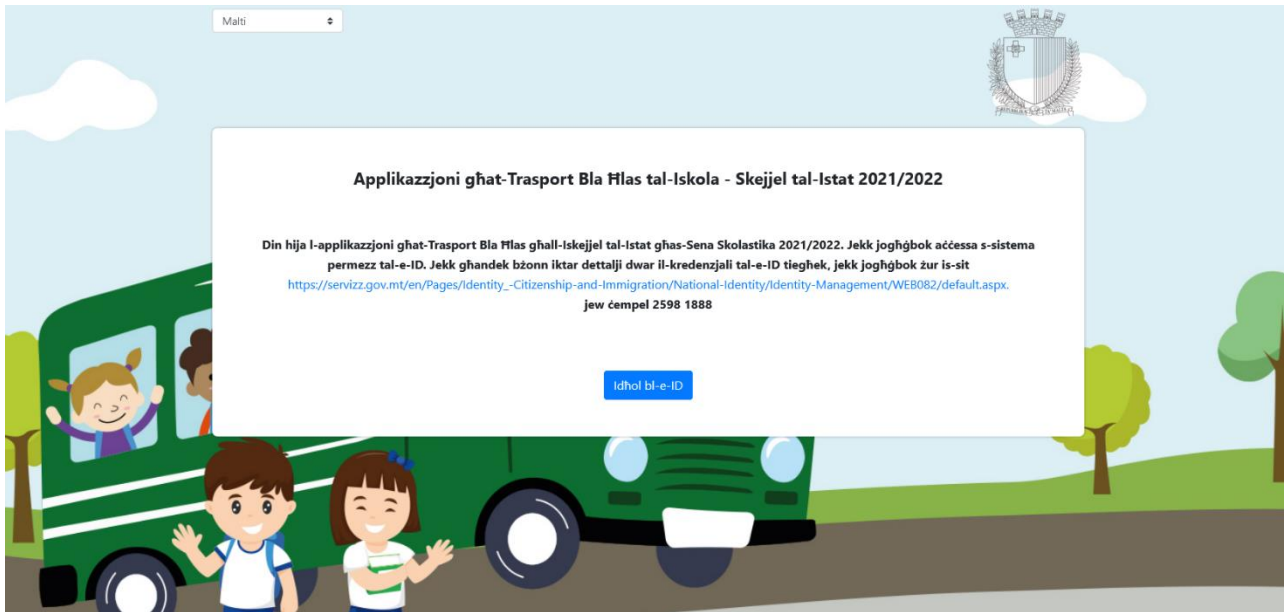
Malti

Applikazzjoni għat-Trasport Bla Ħlas tal-Iskola - Skejjel tal-Istat 2021/2022

Din hija l-applikazzjoni għat-Trasport Bla Ħlas għall-Iskejjel tal-Istat għas-Sena Skolastika 2021/2022. Jekk jogħġbok aċċessa s-sistema permezz tal-e-ID. Jekk għandek bżonn iktar dettalji dwar il-kredenzjali tal-e-ID tiegħek, jekk jogħġbok żur is-sit https://servizz.gov.mt/en/Pages/Identity_-Citizenship-and-Immigration/National-Identity/Identity-Management/WEB082/default.aspx. jew ċempel 2598 1888

Idħol bl-e-ID